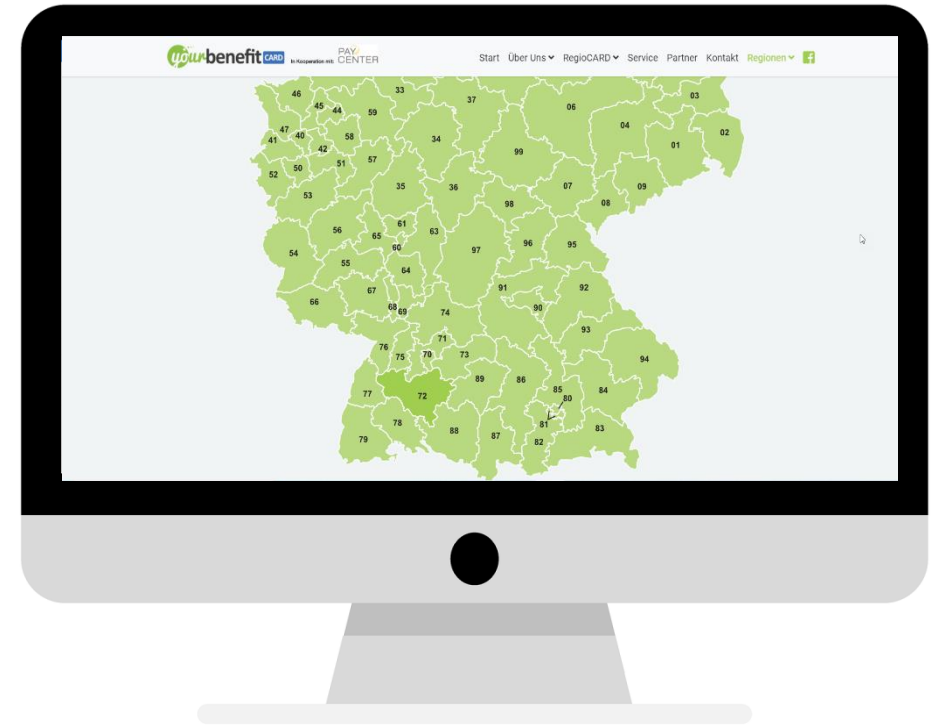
yourbenefit CARD In Kooperation mit: PAY CENTER

Start Über Uns RegioCARD Service Partner Kontakt Regionen

46 33 37 06 03
45 44 59
47 40 58 34 04 02
41 42 99 01
50 51 57
52 35 36 07 09
53 98 08
56 61 63
65 60 97 96 95
54 55 64
66 67 91 92
68 69 74 90
76 71 93
75 70 73 94
77 72 89 86 85 80 84
79 78 88 87 81 82 83